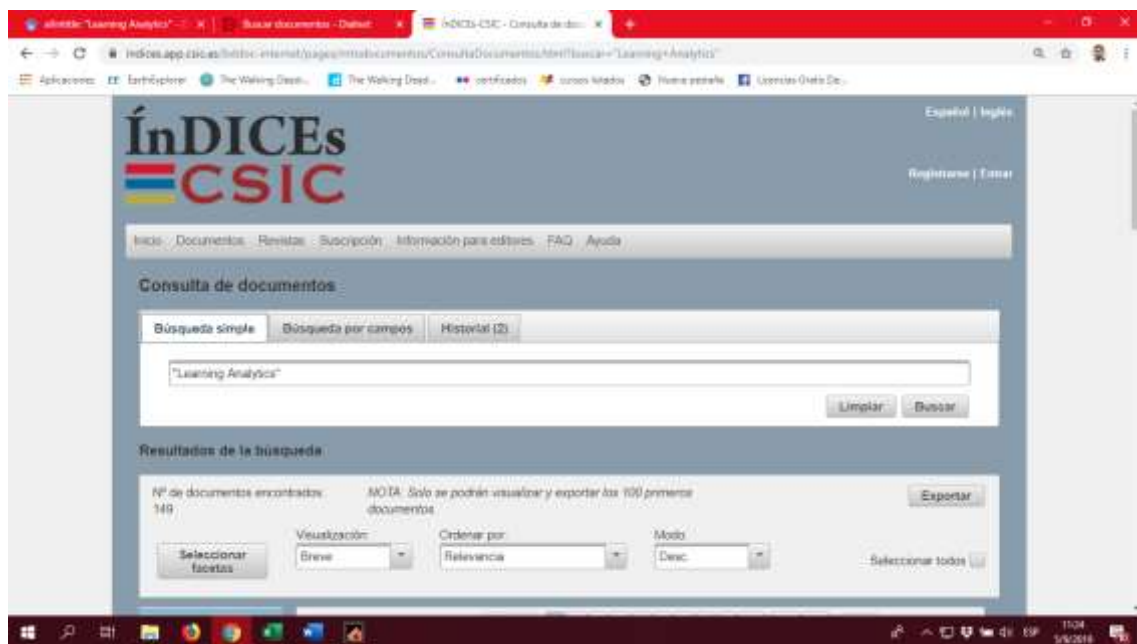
allintitle: "Learning Analytics" - ... | Buscar documentos - Dialnet | ÍnDICEs-CSIC - Consulta de doc... | +

indices.app.csic.es/bddoc-internet/pages/mtabdocumentos/ConsultaDocumentos.html?buscar="Learning+Analytics"

Aplicaciones | EarthExplorer | The Walking Dead... | The Walking Dead... | certificados | cursos lotados | Nueva pestaña | Licencias Gratis De...

ÍnDICEs
CSIC

Español | Inglés

Registrarse | Entrar

Inicio | Documentos | Revistas | Suscripción | Información para editores | FAQ | Ayuda

Consulta de documentos

Búsqueda simple | Búsqueda por campos | Historial (2)

"Learning Analytics"

Limpiar | Buscar

Resultados de la búsqueda

Nº de documentos encontrados: 149

NOTA: Solo se podrán visualizar y exportar los 100 primeros documentos

Exportar

Seleccionar facetas

Visualización: Breve

Ordenar por: Relevancia

Modo: Desc.

Seleccionar todos

ESP 11:04 5/9/2018